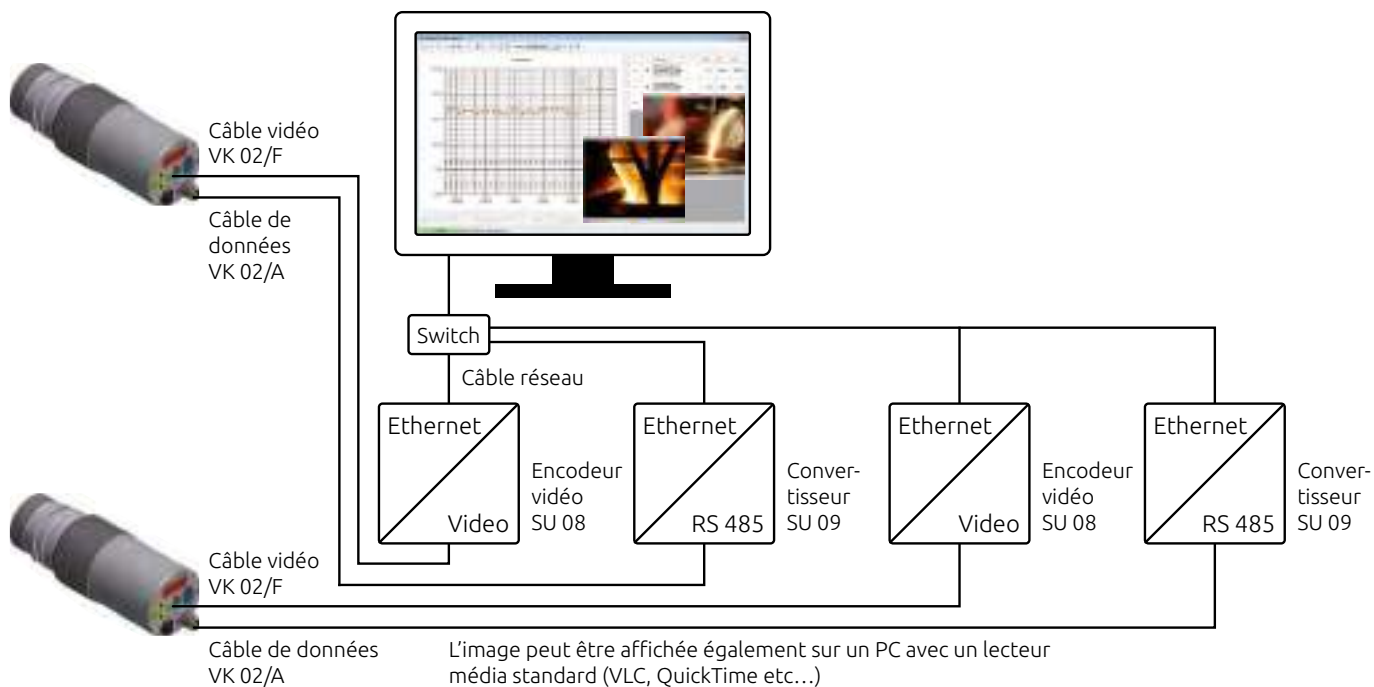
Câble vidéo
VK 02/F

Câble de données
VK 02/A

Switch

Câble réseau

Ethernet

Video

Encodeur vidéo SU 08

Ethernet

RS 485

Convertisseur SU 09

Ethernet

Video

Encodeur vidéo SU 08

Ethernet

RS 485

Convertisseur SU 09

Câble vidéo
VK 02/F

Câble de données
VK 02/A

L'image peut être affichée également sur un PC avec un lecteur média standard (VLC, QuickTime etc…)